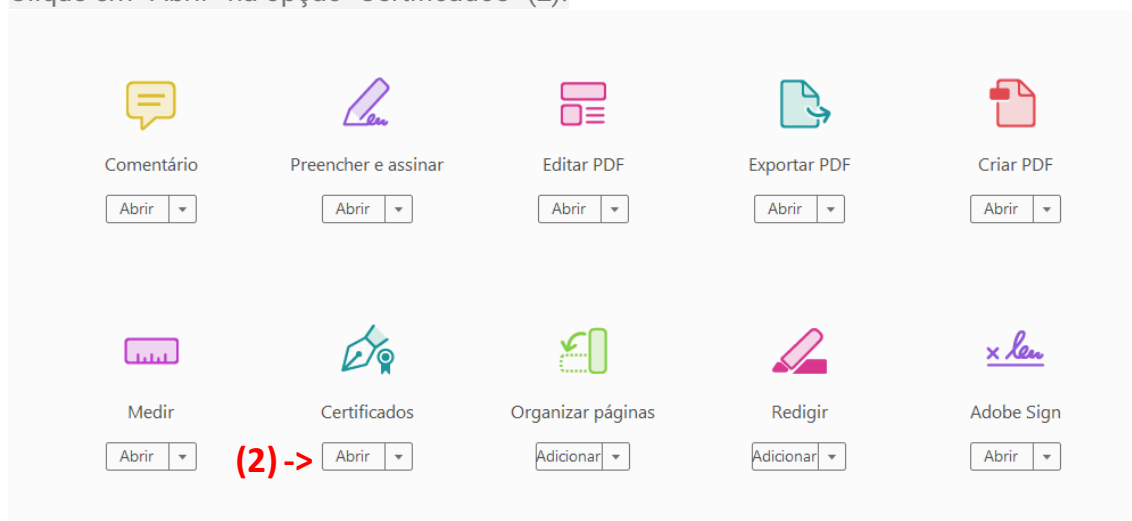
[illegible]

Comentário

Abrir

Preencher e assinar

Abrir

Editar PDF

Abrir

Exportar PDF

Abrir

Criar PDF

Abrir

Medir

Abrir

Certificados

(2) -> Abrir

Organizar páginas

Adicionar

Redigir

Adicionar

Adobe Sign

Abrir